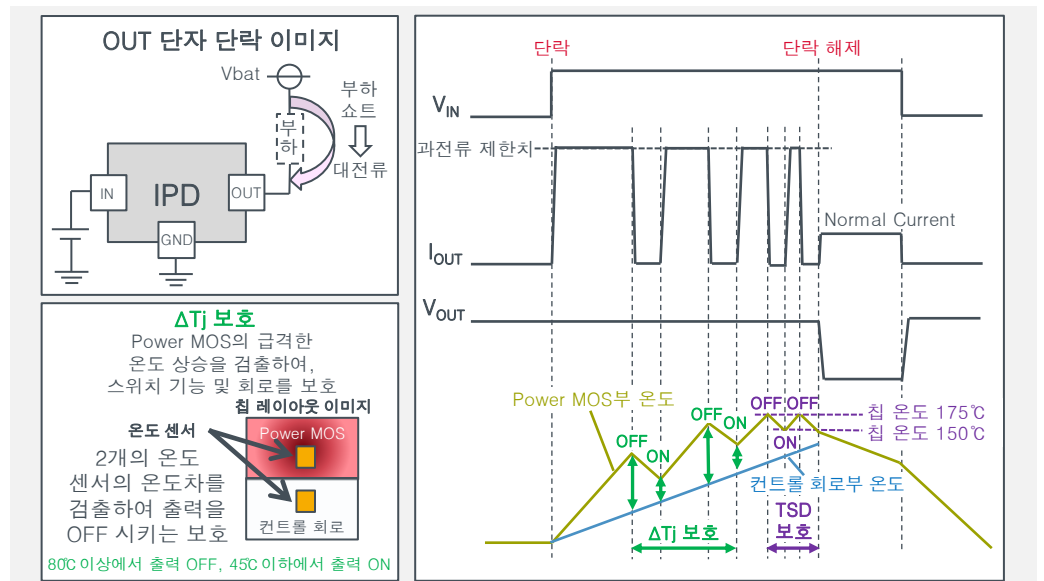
OUT 단자 단락 이미지

Vbat

부하 쇼트 ⇩ 대전류

부하

IN

IPD

OUT

GND

ΔTj 보호

Power MOS의 급격한 온도 상승을 검출하여, 스위치 기능 및 회로를 보호

칩 레이아웃 이미지

온도 센서

Power MOS

2개의 온도 센서의 온도차를 검출하여 출력을 OFF 시키는 보호

컨트롤 회로

80℃ 이상에서 출력 OFF, 45℃ 이하에서 출력 ON

단락

단락 해제

$V_{IN}$

과전류 제한치

Normal Current

$I_{OUT}$

$V_{OUT}$

Power MOS부 온도

OFF

ON

OFF

ON

OFF

OFF

ON

칩 온도 175℃

칩 온도 150℃

컨트롤 회로부 온도

ΔTj 보호

TSD 보호